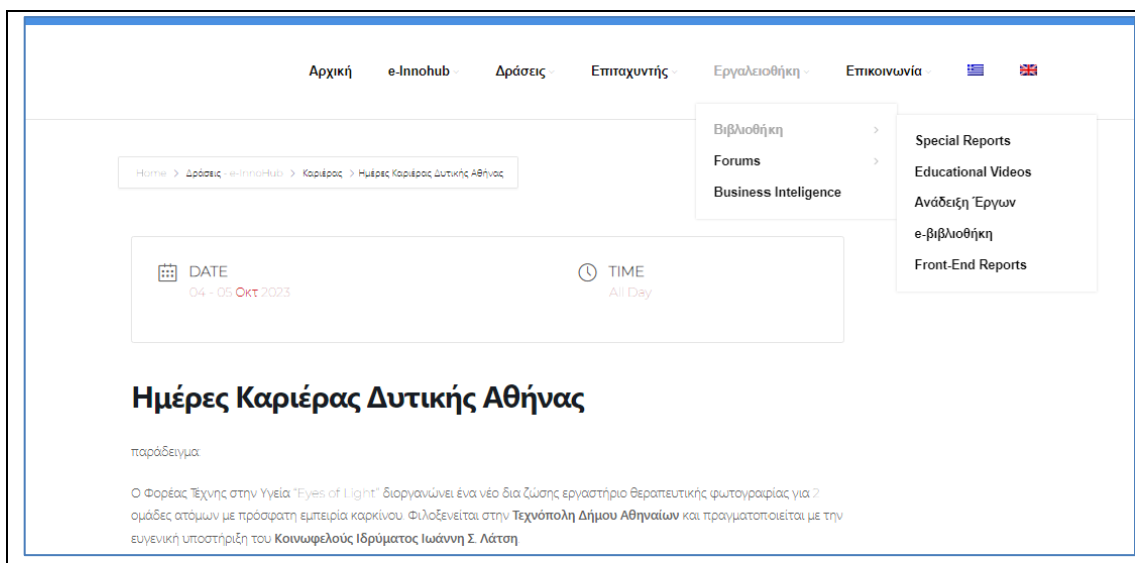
Αρχική e-Innohub Δράσεις Επιταχυντής Εργαλειοθήκη Επικοινωνία

Βιβλιοθήκη
Forums
Business Inteligence

Special Reports
Educational Videos
Ανάδειξη Έργων
e-βιβλιοθήκη
Front-End Reports

Home > Δράσεις - e-InnoHub > Καριέρας > Ημέρες Καριέρας Δυτικής Αθήνας

DATE
04 - 05 Οκτ 2023

TIME
All Day

Ημέρες Καριέρας Δυτικής Αθήνας

παράδειγμα

Ο Φορέας Τέχνης στην Υγεία "Eyes of Light" διοργανώνει ένα νέο δια ζώσης εργαστήριο θεραπευτικής φωτογραφίας για 2 ομάδες ατόμων με πρόσφατη εμπειρία καρκίνου. Φιλοξενείται στην Τεχνόπολη Δήμου Αθηναίων και πραγματοποιείται με την ευγενική υποστήριξη του Κοινωφελούς Ιδρύματος Ιωάννη Σ. Λάτση.